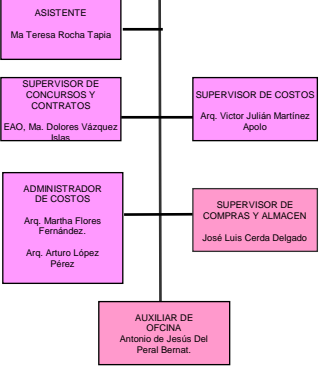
ASISTENTE

Ma Teresa Rocha Tapia

SUPERVISOR DE CONCURSOS Y CONTRATOS

EAO, Ma. Dolores Vázquez Islas

SUPERVISOR DE COSTOS

Arq. Victor Julián Martínez Apolo

ADMINISTRADOR DE COSTOS

Arq. Martha Flores Fernández.

Arq. Arturo López Pérez

SUPERVISOR DE COMPRAS Y ALMACEN

José Luis Cerda Delgado

AUXILIAR DE OFCINA

Antonio de Jesús Del Peral Bernat.